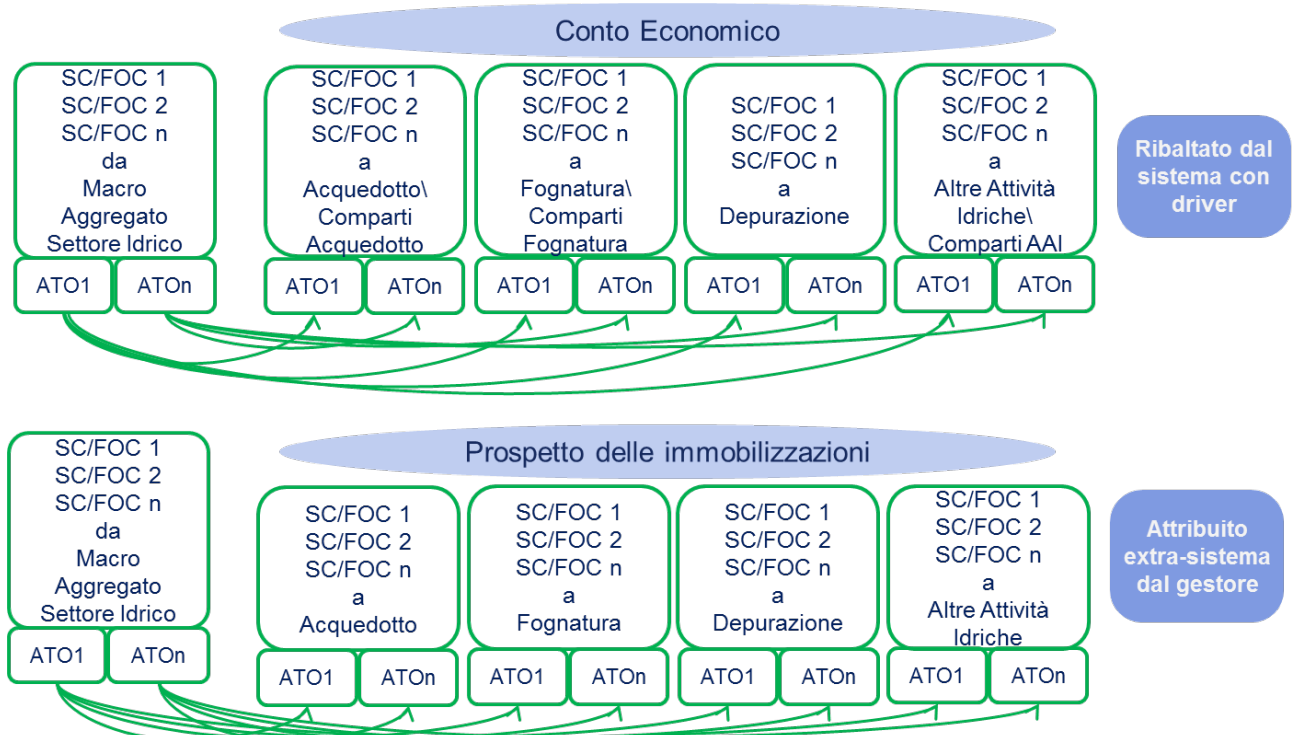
Conto Economico

SC/FOC 1
SC/FOC 2
SC/FOC n
da
Macro
Aggregato
Settore Idrico

ATO1 ATOn

SC/FOC 1
SC/FOC 2
SC/FOC n
a
Acquedotto\
Comparti
Acquedotto

ATO1 ATOn

SC/FOC 1
SC/FOC 2
SC/FOC n
a
Fognatura\
Comparti
Fognatura

ATO1 ATOn

SC/FOC 1
SC/FOC 2
SC/FOC n
a
Depurazione

ATO1 ATOn

SC/FOC 1
SC/FOC 2
SC/FOC n
a
Altre Attività
Idriche\
Comparti AAI

ATO1 ATOn

Ribaltato dal sistema con driver

Prospetto delle immobilizzazioni

SC/FOC 1
SC/FOC 2
SC/FOC n
da
Macro
Aggregato
Settore Idrico

ATO1 ATOn

SC/FOC 1
SC/FOC 2
SC/FOC n
a
Acquedotto

ATO1 ATOn

SC/FOC 1
SC/FOC 2
SC/FOC n
a
Fognatura

ATO1 ATOn

SC/FOC 1
SC/FOC 2
SC/FOC n
a
Depurazione

ATO1 ATOn

SC/FOC 1
SC/FOC 2
SC/FOC n
a
Altre Attività
Idriche

ATO1 ATOn

Attribuito extra-sistema dal gestore